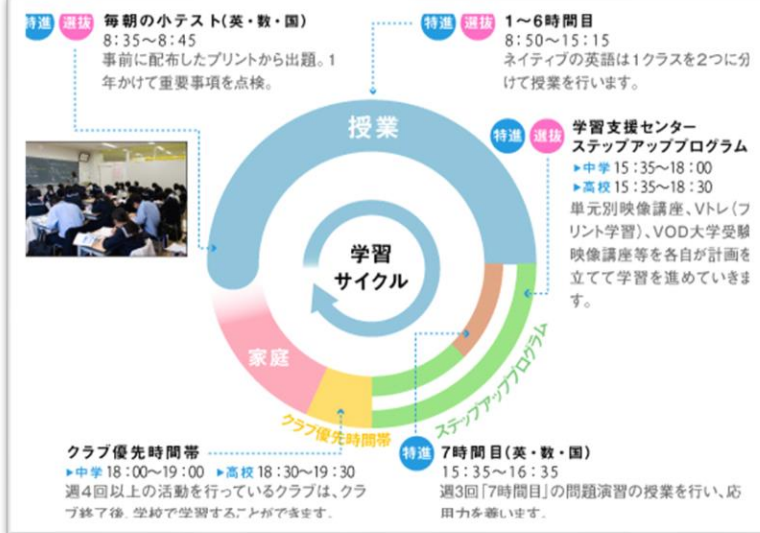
特進 選抜 毎朝の小テスト(英・数・国)
8:35〜8:45
事前に配布したプリントから出題。1年かけて重要事項を点検。

特進 選抜 1〜6時間目
8:50〜15:15
ネイティブの英語は1クラスを2つに分けて授業を行います。

特進 選抜 学習支援センター
ステップアッププログラム
▸中学 15:35〜18:00
▸高校 15:35〜18:30
単元別映像講座、Vトレ(プリント学習)、VOD大学受験映像講座等を各自が計画を立てて学習を進めていきま

授業

学習
サイクル

家庭

クラブ優先時間帯

ステップアッププログラム

クラブ優先時間帯
▸中学 18:00〜19:00 ▸高校 18:30〜19:30
週4回以上の活動を行っているクラブは、クラブ終了後、学校で学習することができます。

特進 7時間目(英・数・国)
15:35〜16:35
週3回「7時間目」の問題演習の授業を行い、応用力を養います。